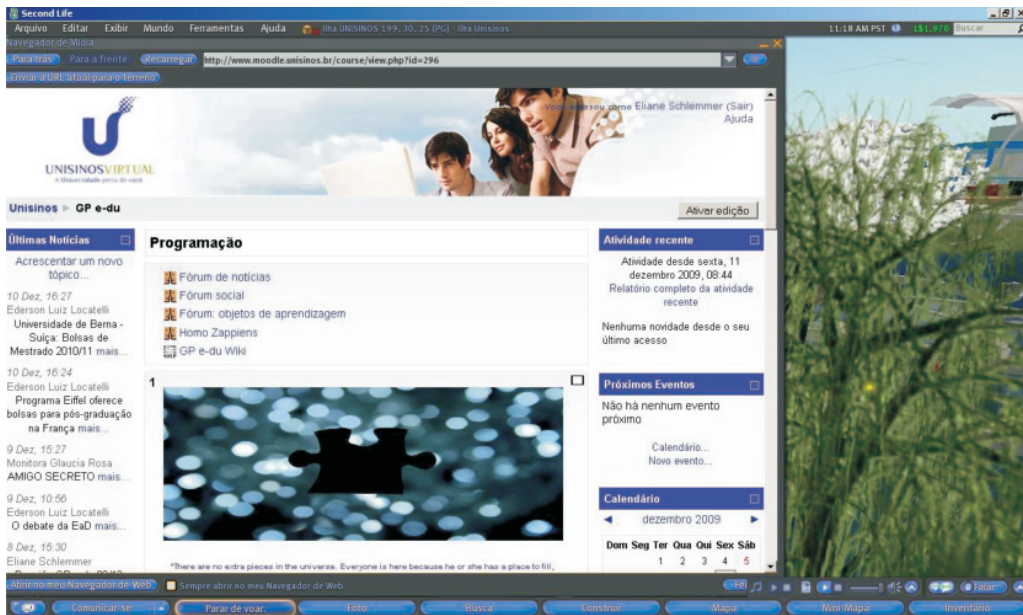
Second Life
Arquivo Editar Exibir Mundo Ferramentas Ajuda Ilha UNISINOS 199, 30, 25 (PG) - Ilha Unisinos
11:18 AM PST L$1,970 Buscar
Navegador de Mídia
Para trás Para a frente Recarregar http://www.moodle.unisinos.br/course/view.php?id=296
Enviar a URL atual para o terreno

UNISINOSVIRTUAL
A Universidade perto de você

Você acessou como Eliane Schlemmer (Sair)
Ajuda

Unisinos ► GP e-du
Ativar edição

Últimas Notícias
Acrescentar um novo tópico...
10 Dez, 16:27
Ederson Luiz Locatelli
Universidade de Berna - Suiça: Bolsas de Mestrado 2010/11 mais...
10 Dez, 16:24
Ederson Luiz Locatelli
Programa Eiffel oferece bolsas para pós-graduação na França mais...
9 Dez, 15:27
Monitora Glaucia Rosa
AMIGO SECRETO mais...
9 Dez, 10:56
Ederson Luiz Locatelli
O debate da EaD mais...
8 Dez, 15:30
Eliane Schlemmer

Programação
Fórum de notícias
Fórum social
Fórum: objetos de aprendizagem
Homo Zappiens
GP e-du Wiki

1

"There are no extra pieces in the universe. Everyone is here because he or she has a place to fill,

Atividade recente
Atividade desde sexta, 11 dezembro 2009, 08:44
Relatório completo da atividade recente
Nenhuma novidade desde o seu último acesso

Próximos Eventos
Não há nenhum evento próximo
Calendário...
Novo evento...

Calendário
dezembro 2009
| Dom | Seg | Ter | Qua | Qui | Sex | Sáb |
|---|---|---|---|---|---|---|
| | | 1 | 2 | 3 | 4 | 5 |

Abrir no meu Navegador de Web
Sempre abrir no meu Navegador de Web
Falar
Comunicar-se Parar de voar Foto Busca Construir Mapa Mini-Mapa Inventário